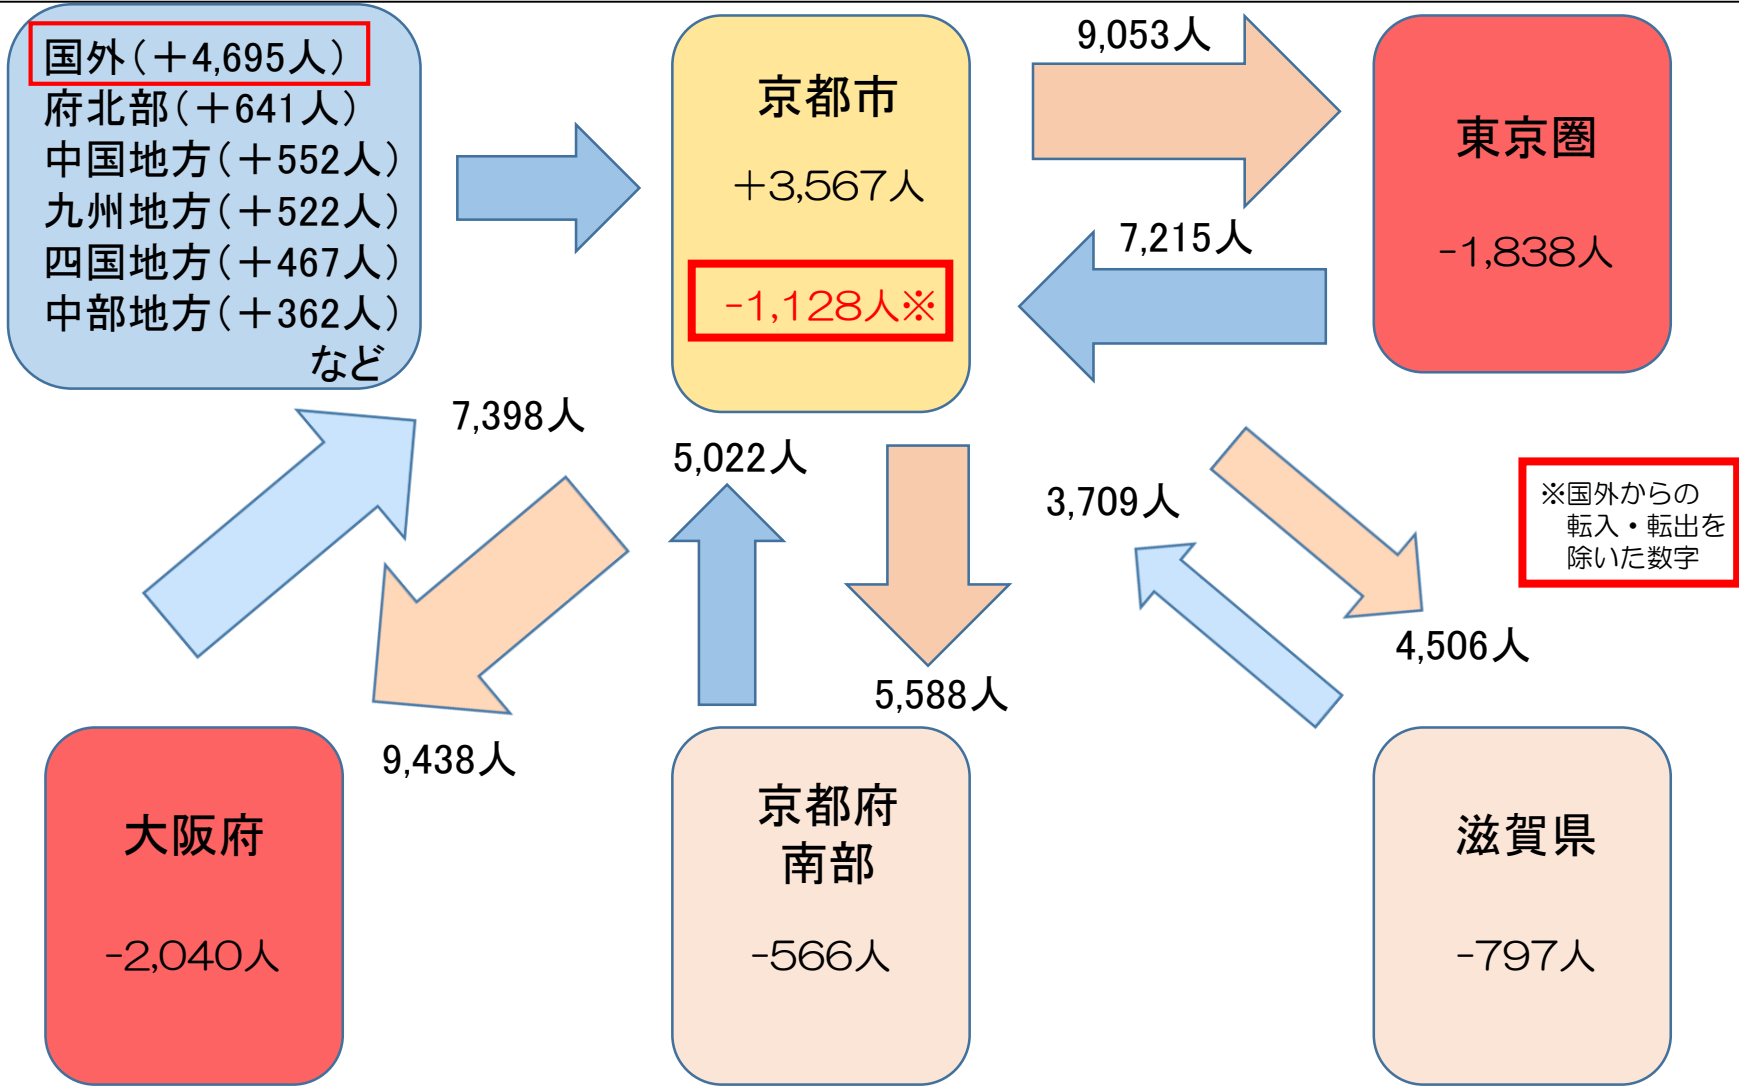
国外（＋4,695人）
府北部（＋641人）
中国地方（＋552人）
九州地方（＋522人）
四国地方（＋467人）
中部地方（＋362人）
など

京都市
＋3,567人
-1,128人※

9,053人

東京圏
-1,838人

7,215人

7,398人

5,022人

3,709人

※国外からの転入・転出を除いた数字

4,506人

5,588人

9,438人

大阪府
-2,040人

京都府南部
-566人

滋賀県
-797人